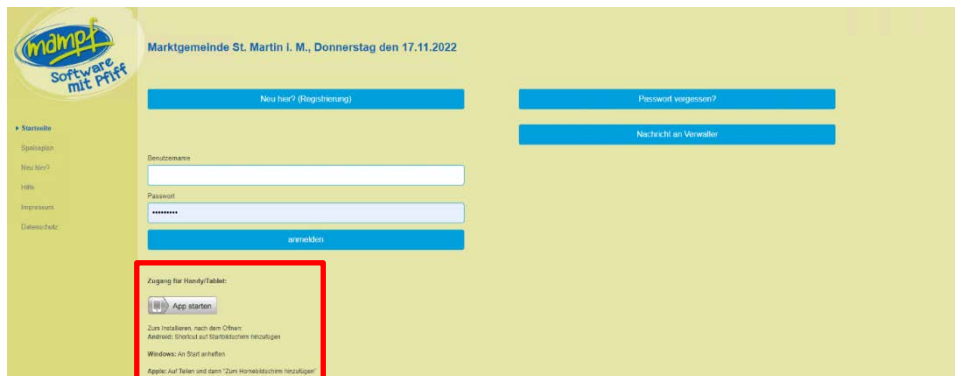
mampf
Software mit Pfiff

Marktgemeinde St. Martin i. M., Donnerstag den 17.11.2022

▸ Startseite
Speiseplan
Neu hier?
Hilfe
Impressum
Datenschutz

Neu hier? (Registrierung)

Passwort vergessen?

Nachricht an Verwalter

Benutzername

Passwort
••••••••••

anmelden

Zugang für Handy/Tablet:

App starten

Zum Installieren, nach dem Öffnen:
Android: Shortcut auf Startbildschirm hinzufügen

Windows: An Start anheften

Apple: Auf Teilen und dann "Zum Homebildschirm hinzufügen"